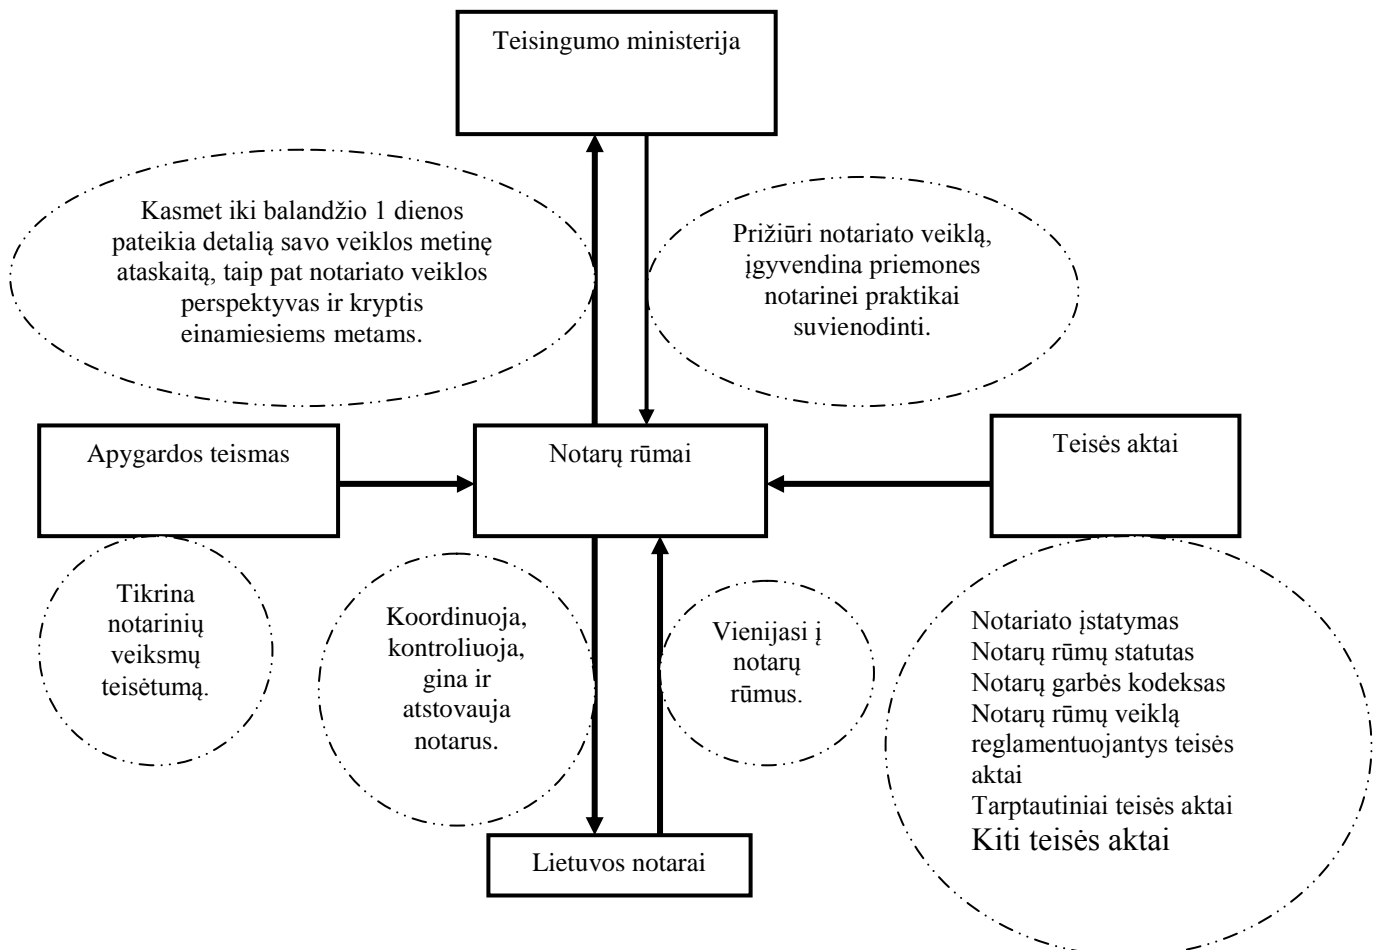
Teisingumo ministerija

Kasmet iki balandžio 1 dienos pateikia detalią savo veiklos metinę ataskaitą, taip pat notariato veiklos perspektyvas ir kryptis einamiesiems metams.

Prižiūri notariato veiklą, įgyvendina priemones notarinei praktikai suvienodinti.

Apygardos teismas

Notarų rūmai

Teisės aktai

Tikrina notarinių veiksmų teisėtumą.

Koordinuoja, kontroliuoja, gina ir atstovauja notarus.

Vienijasi į notarų rūmus.

Notariato įstatymas
Notarų rūmų statutas
Notarų garbės kodeksas
Notarų rūmų veiklą reglamentuojantys teisės aktai
Tarptautiniai teisės aktai
Kiti teisės aktai

Lietuvos notarai